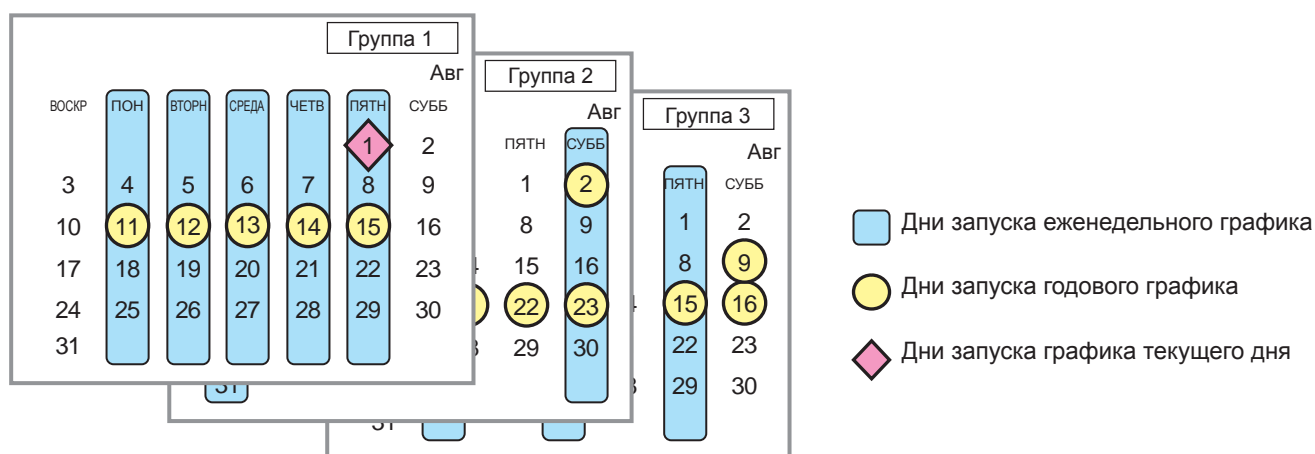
Группа 1

Авг

| ВОСКР | ПОН | ВТОРН | СРЕДА | ЧЕТВ | ПЯТН | СУББ |
|---|---|---|---|---|---|---|
| | | | | | 1 | 2 |
| 3 | 4 | 5 | 6 | 7 | 8 | 9 |
| 10 | 11 | 12 | 13 | 14 | 15 | 16 |
| 17 | 18 | 19 | 20 | 21 | 22 | 23 |
| 24 | 25 | 26 | 27 | 28 | 29 | 30 |
| 31 | | | | | | |

Группа 2

Авг

| ПЯТН | СУББ |
|---|---|
| 1 | 2 |
| 8 | 9 |
| 15 | 16 |
| 22 | 23 |
| 29 | 30 |

31

Группа 3

Авг

| ПЯТН | СУББ |
|---|---|
| 1 | 2 |
| 8 | 9 |
| 15 | 16 |
| 22 | 23 |
| 29 | 30 |

31

Дни запуска еженедельного графика

Дни запуска годового графика

Дни запуска графика текущего дня